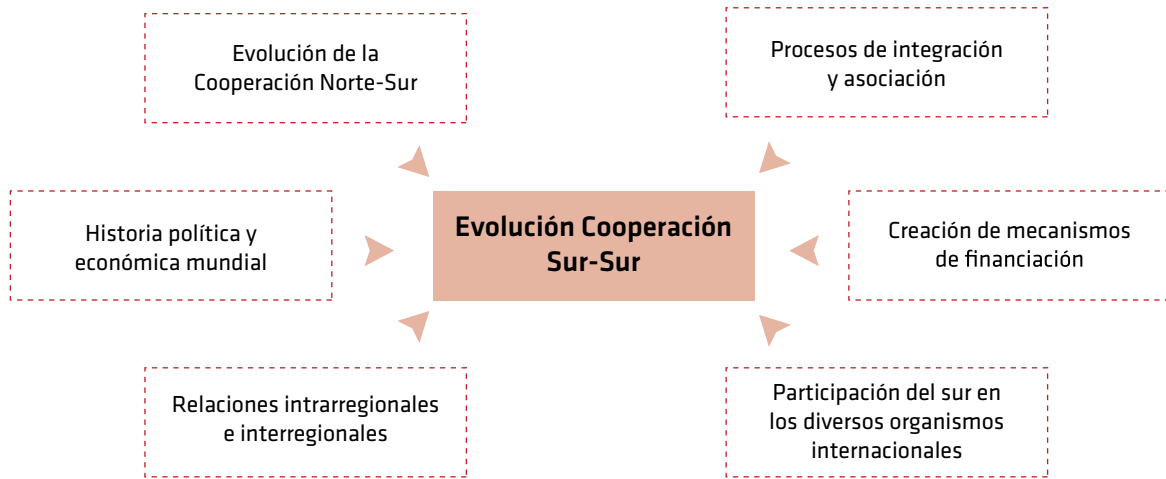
Evolución de la Cooperación Norte-Sur

Procesos de integración y asociación

Historia política y económica mundial

Evolución Cooperación Sur-Sur

Creación de mecanismos de financiación

Relaciones intrarregionales e interregionales

Participación del sur en los diversos organismos internacionales